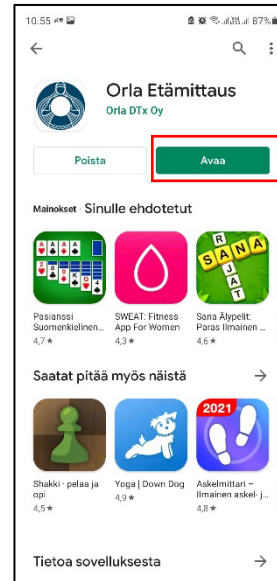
10.55 87%

Orla Etämittaus
Orla DTx Oy

Poista
Avaa

Mainokset · Sinulle ehdotetut

Pasianssi Suomenkielinen...
4,7 ★

SWEAT: Fitness App For Women
4,3 ★

SANA RAJAT
Sana Älypelit: Paras Ilmainen ...
4,6 ★

Saatat pitää myös näistä →

Shakki · pelaa ja opi
4,5 ★

Yoga | Down Dog
4,9 ★

2021
Askelmittari – Ilmainen askel- ja...
4,8 ★

Tietoa sovelluksesta →